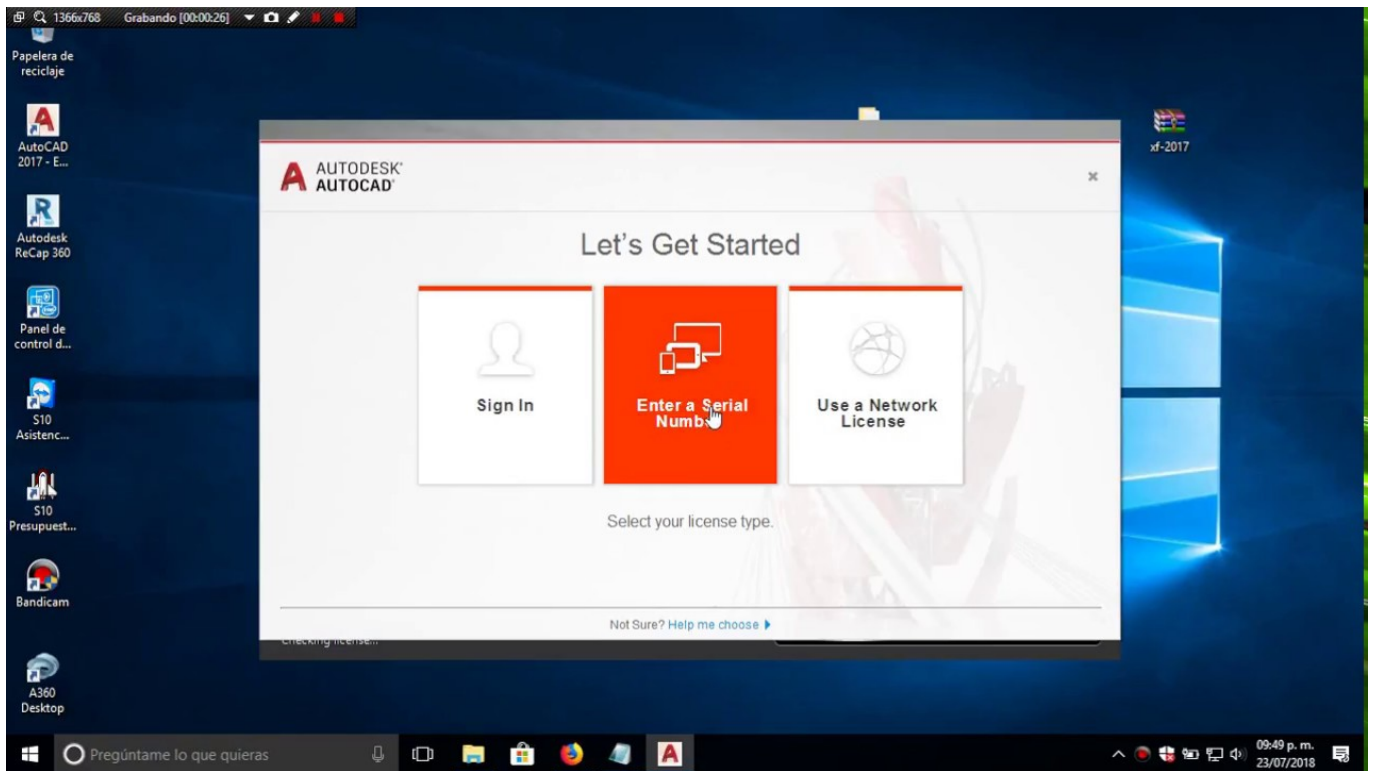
1366x768 Grabando [00:00:26]

Papelera de reciclaje

AutoCAD 2017 - E...

Autodesk ReCap 360

Panel de control d...

S10 Asistenc...

S10 Presupuest...

Bandicam

A360 Desktop

xf-2017

AUTODESK AUTOCAD

×

Let's Get Started

Sign In

Enter a Serial Numb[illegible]

Use a Network License

Select your license type.

Not Sure? Help me choose ▸

Checking license...

Pregúntame lo que quieras

09:49 p. m. 23/07/2018